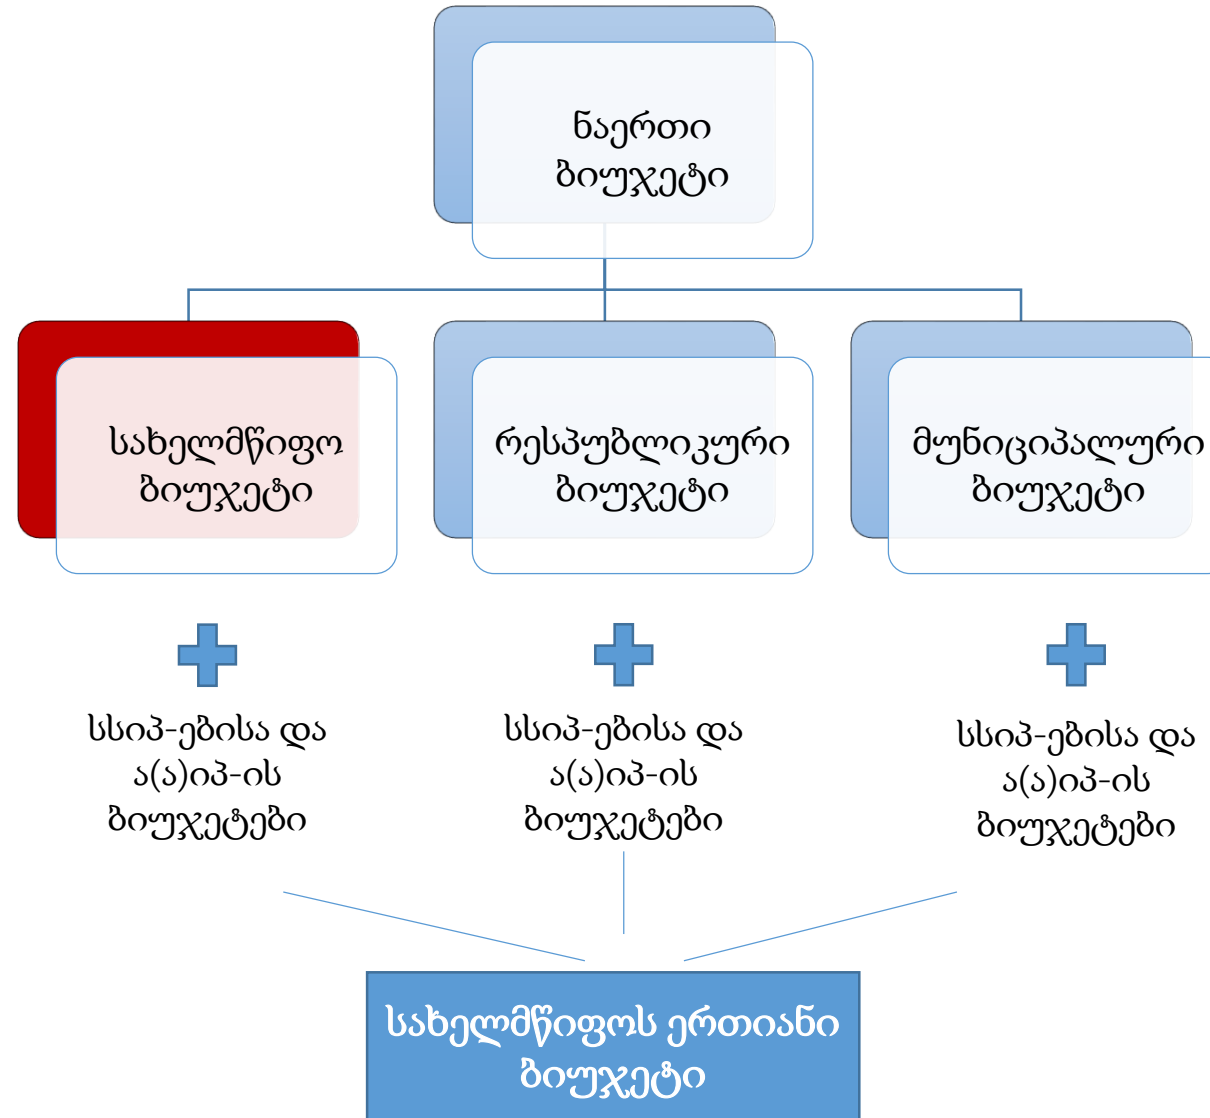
ნაერთი ბიუჯეტი

სახელმწიფო ბიუჯეტი

რესპუბლიკური ბიუჯეტი

მუნიციპალური ბიუჯეტი

სსიპ-ებისა და ა(ა)იპ-ის ბიუჯეტები

სსიპ-ებისა და ა(ა)იპ-ის ბიუჯეტები

სსიპ-ებისა და ა(ა)იპ-ის ბიუჯეტები

სახელმწიფოს ერთიანი ბიუჯეტი